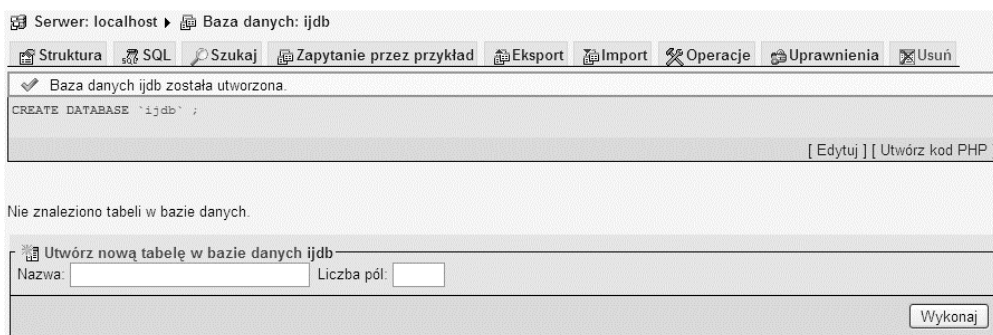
Serwer: localhost ▸ Baza danych: ijdb

Struktura | SQL | Szukaj | Zapytanie przez przykład | Eksport | Import | Operacje | Uprawnienia | Usuń

Baza danych ijdb została utworzona.

CREATE DATABASE `ijdb` ;

[ Edytuj ] [ Utwórz kod PHP

Nie znaleziono tabeli w bazie danych.

Utwórz nową tabelę w bazie danych ijdb

Nazwa: Liczba pól:

Wykonaj